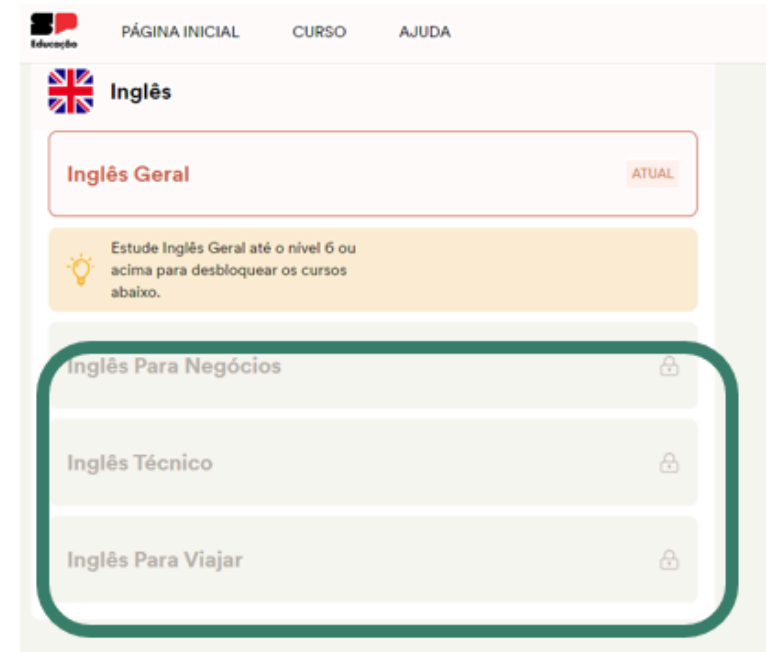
SP Educação

PÁGINA INICIAL CURSO AJUDA

Inglês

Inglês Geral ATUAL

Estude Inglês Geral até o nível 6 ou acima para desbloquear os cursos abaixo.

Inglês Para Negócios

Inglês Técnico

Inglês Para Viajar